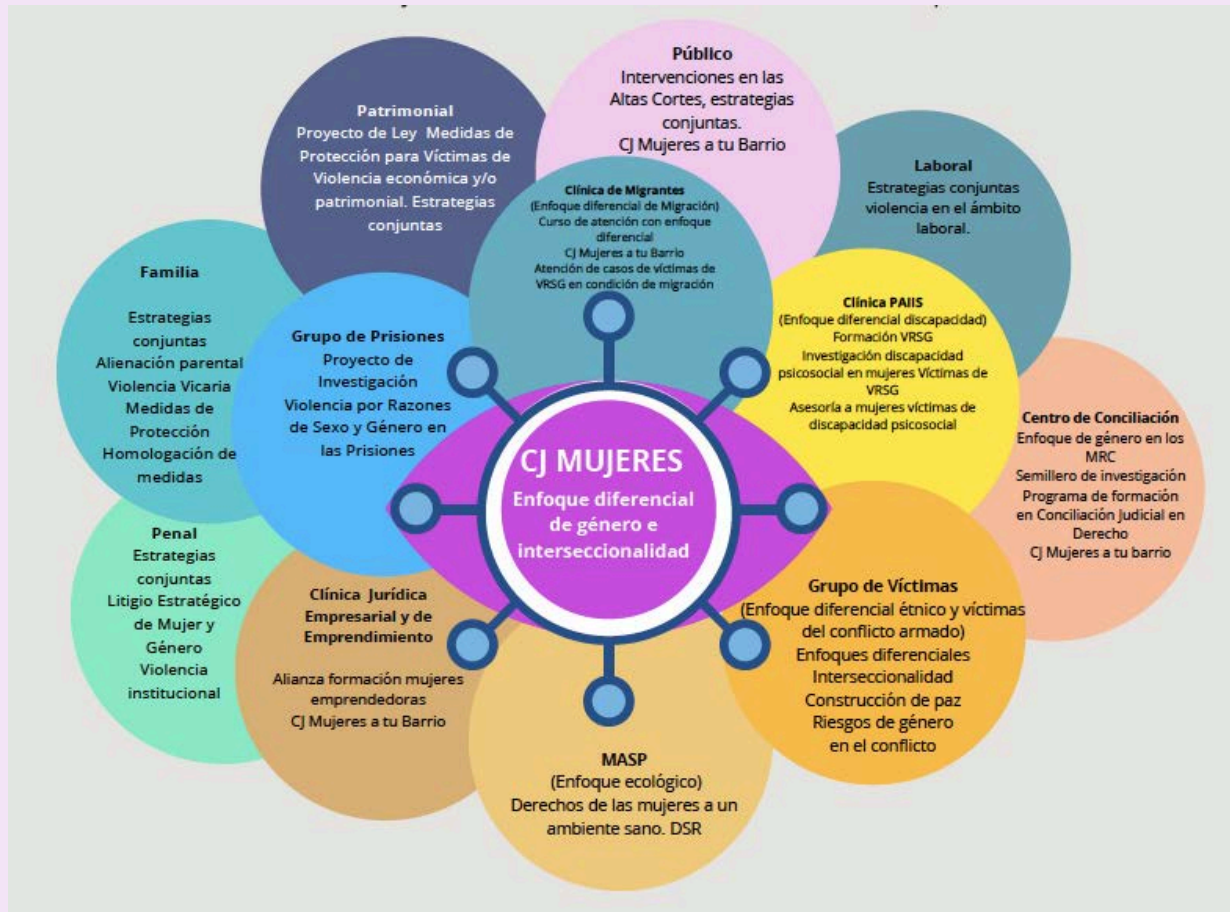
Público
Intervenciones en las Altas Cortes, estrategias conjuntas.
CJ Mujeres a tu Barrio

Patrimonial
Proyecto de Ley Medidas de Protección para Víctimas de Violencia económica y/o patrimonial. Estrategias conjuntas

Laboral
Estrategias conjuntas violencia en el ámbito laboral.

Clínica de Migrantes
(Enfoque diferencial de Migración)
Curso de atención con enfoque diferencial
CJ Mujeres a tu Barrio
Atención de casos de víctimas de VRSG en condición de migración

Familia

Estrategias conjuntas
Alienación parental
Violencia Vicaria
Medidas de Protección
Homologación de medidas

Grupo de Prisiones
Proyecto de Investigación
Violencia por Razones de Sexo y Género en las Prisiones

Clínica PAIIS
(Enfoque diferencial discapacidad)
Formación VRSG
Investigación discapacidad psicosocial en mujeres Víctimas de VRSG
Asesoría a mujeres víctimas de discapacidad psicosocial

Centro de Conciliación
Enfoque de género en los MRC
Semillero de investigación
Programa de formación en Conciliación Judicial en Derecho
CJ Mujeres a tu barrio

CJ MUJERES
Enfoque diferencial de género e interseccionalidad

Penal
Estrategias conjuntas
Litigio Estratégico de Mujer y Género
Violencia institucional

Clínica Jurídica Empresarial y de Emprendimiento

Alianza formación mujeres emprendedoras
CJ Mujeres a tu Barrio

Grupo de Víctimas
(Enfoque diferencial étnico y víctimas del conflicto armado)
Enfoques diferenciales
Interseccionalidad
Construcción de paz
Riesgos de género en el conflicto

MASP
(Enfoque ecológico)
Derechos de las mujeres a un ambiente sano. DSR